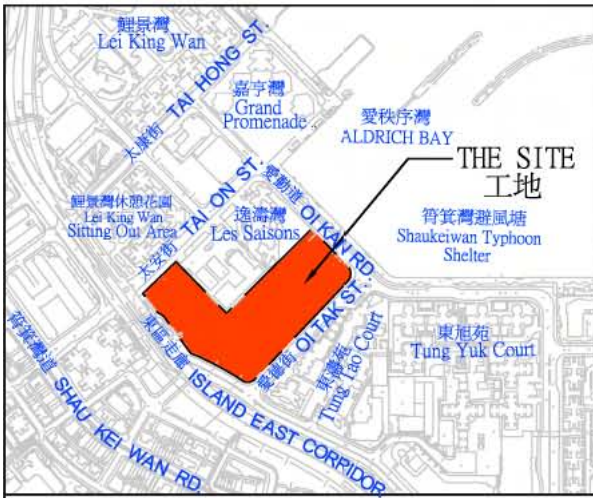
鯉景灣
Lei King Wan

太康街 TAI HONG ST.

嘉亨灣
Grand Promenade

愛秩序灣
ALDRICH BAY

THE SITE
工地

鯉景灣休憩花園
Lei King Wan Sitting Out Area

太安街 TAI ON ST.

愛勤道 OI KAN RD.

逸濤灣
Les Saisons

筲箕灣避風塘
Shaukeiwan Typhoon Shelter

東區走廊

愛德街 OI TAK ST.

東濤苑
Tung Tao Court

東旭苑
Tung Yuk Court

筲箕灣道 SHAU KEI WAN RD.

ISLAND EAST CORRIDOR